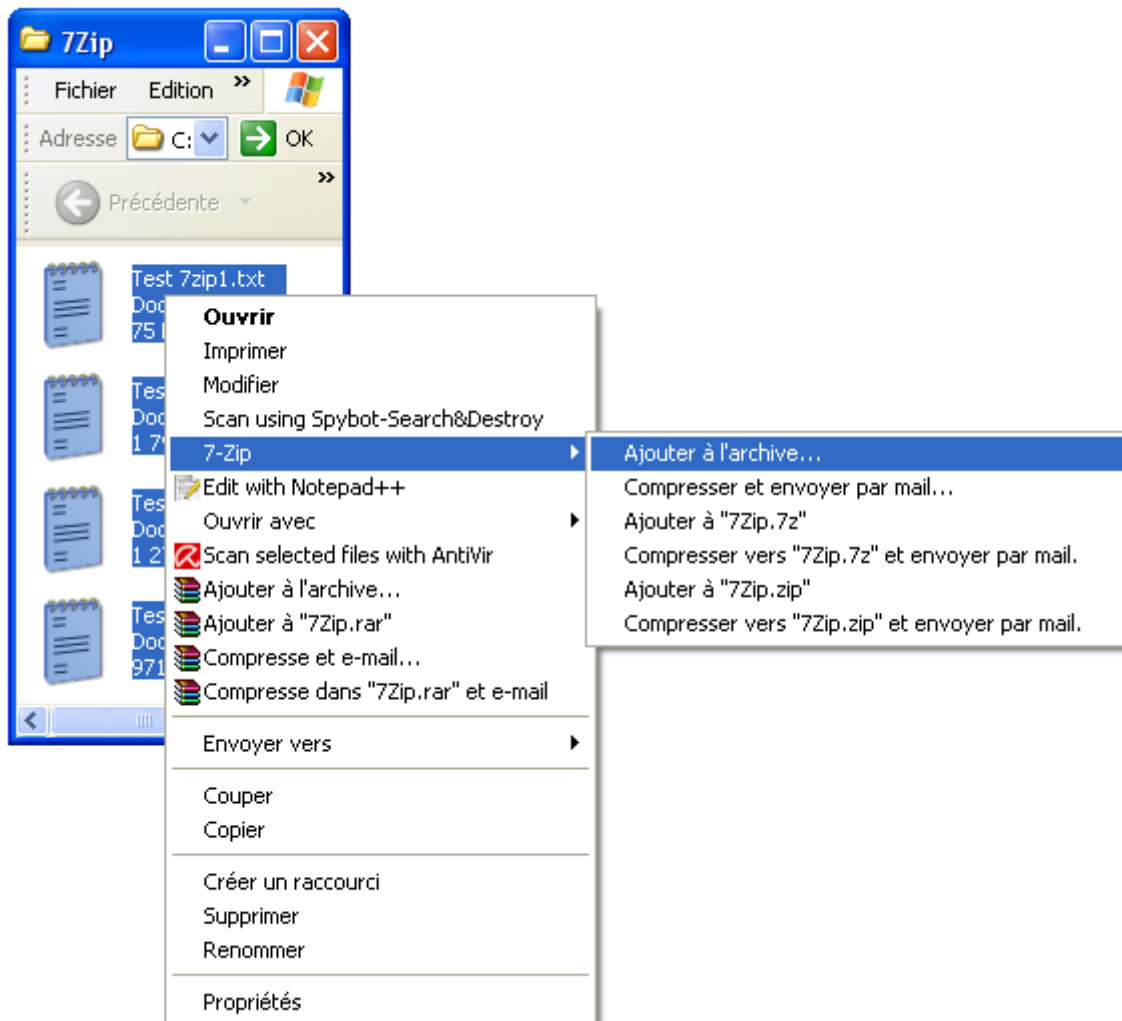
7Zip

Fichier Edition »

Adresse C: OK

»

Précédente

Test 7zip1.txt
Doc
75

Tes
Doc
1 7

Tes
Doc
1 2

Tes
Doc
971

Ouvrir
Imprimer
Modifier
Scan using Spybot-Search&Destroy
7-Zip
Edit with Notepad++
Ouvrir avec
Scan selected files with AntiVir
Ajouter à l'archive...
Ajouter à "7Zip.rar"
Compresse et e-mail...
Compresse dans "7Zip.rar" et e-mail

Envoyer vers

Couper
Copier

Créer un raccourci
Supprimer
Renommer

Propriétés

Ajouter à l'archive...
Compresser et envoyer par mail...
Ajouter à "7Zip.7z"
Compresser vers "7Zip.7z" et envoyer par mail.
Ajouter à "7Zip.zip"
Compresser vers "7Zip.zip" et envoyer par mail.